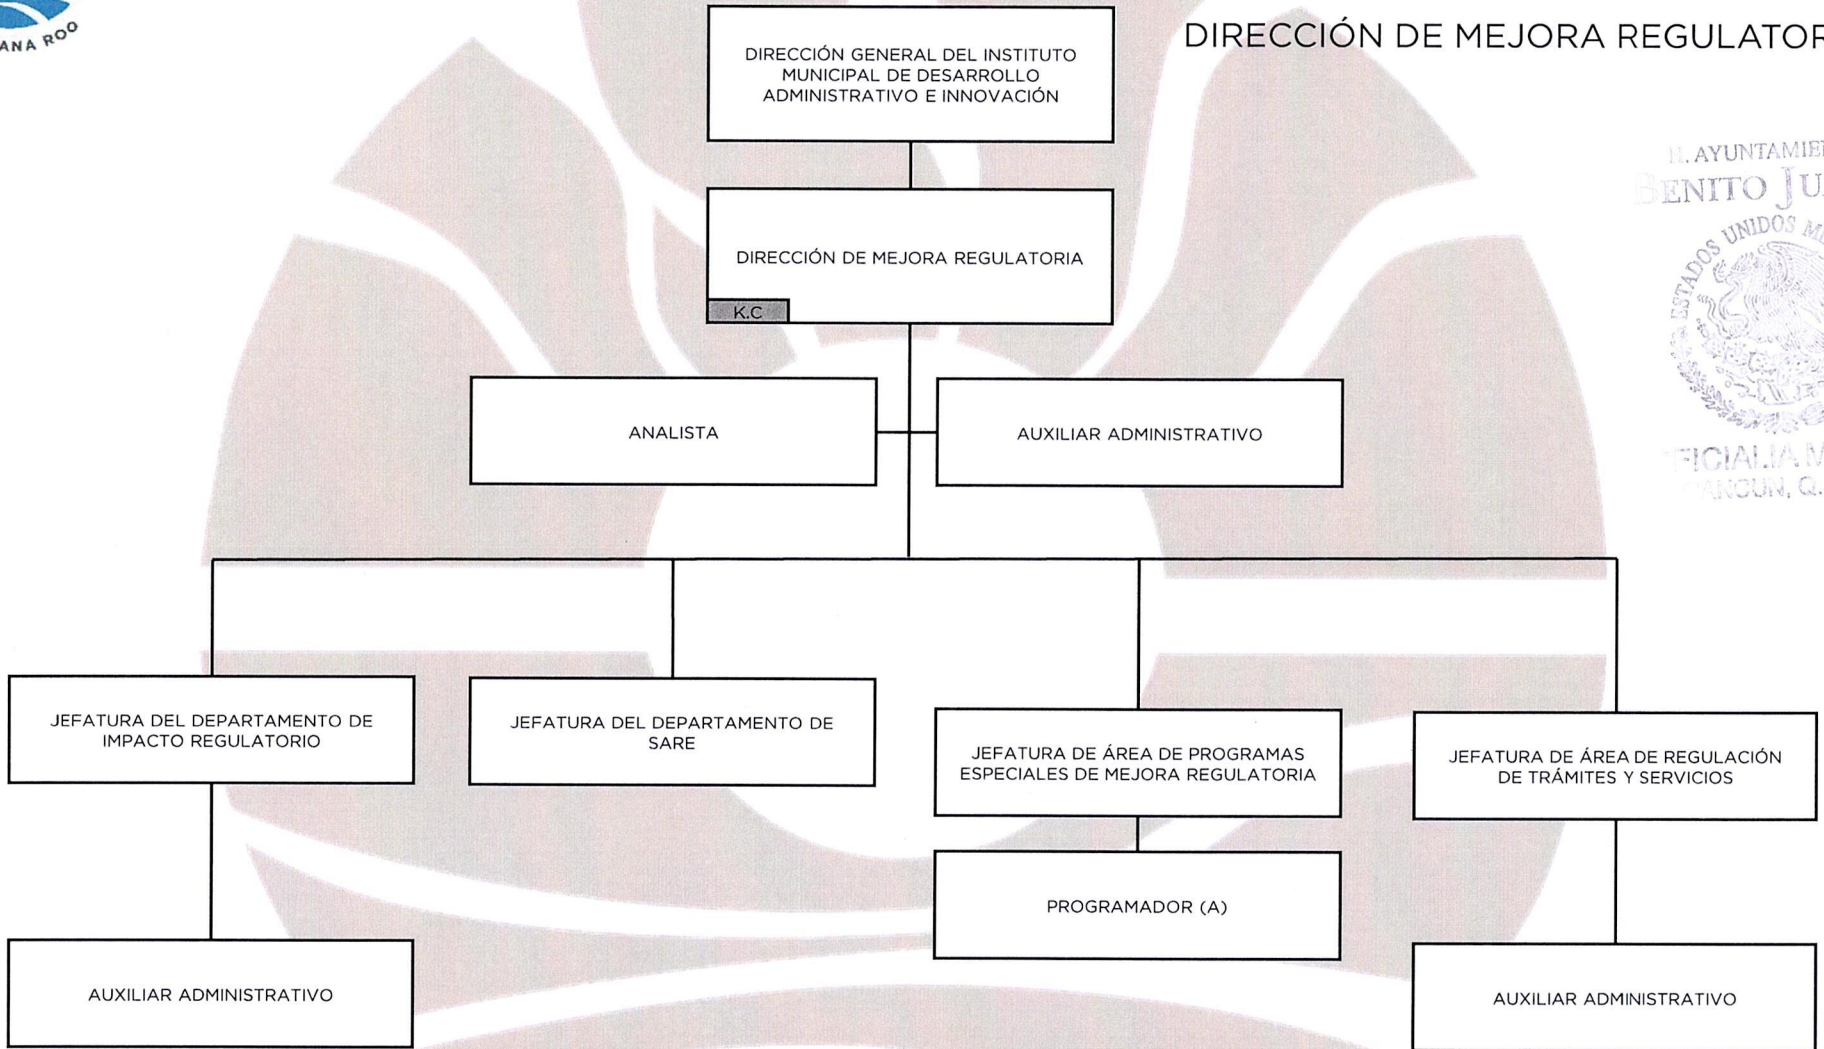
ANA ROO

DIRECCIÓN DE MEJORA REGULATOR

DIRECCIÓN GENERAL DEL INSTITUTO MUNICIPAL DE DESARROLLO ADMINISTRATIVO E INNOVACIÓN

H. AYUNTAMIE
BENITO JU
ESTADOS UNIDOS M
FICIALIA M
CANCUN, Q.

DIRECCIÓN DE MEJORA REGULATORIA

K.C

ANALISTA

AUXILIAR ADMINISTRATIVO

JEFATURA DEL DEPARTAMENTO DE IMPACTO REGULATORIO

JEFATURA DEL DEPARTAMENTO DE SARE

JEFATURA DE ÁREA DE PROGRAMAS ESPECIALES DE MEJORA REGULATORIA

JEFATURA DE ÁREA DE REGULACIÓN DE TRÁMITES Y SERVICIOS

PROGRAMADOR (A)

AUXILIAR ADMINISTRATIVO

AUXILIAR ADMINISTRATIVO